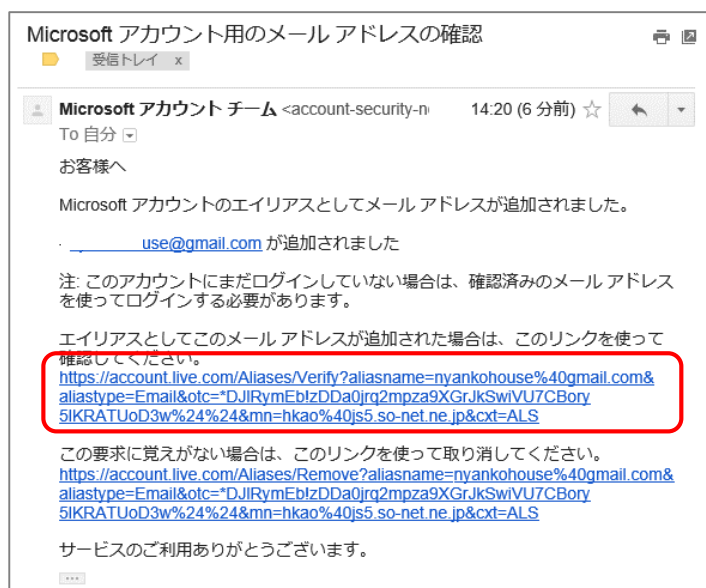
Microsoft アカウント用のメール アドレスの確認

受信トレイ x

Microsoft アカウント チーム <account-security-n

14:20 (6 分前)

To 自分

お客様へ

Microsoft アカウントのエイリアスとしてメール アドレスが追加されました。

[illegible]use@gmail.com が追加されました

注: このアカウントにまだログインしていない場合は、確認済みのメール アドレスを使ってログインする必要があります。

エイリアスとしてこのメール アドレスが追加された場合は、このリンクを使って確認してください。
https://account.live.com/Aliases/Verify?aliasname=nyankohouse%40gmail.com&aliastype=Email&otc=*DJlRymEbIzDDa0jrq2mpza9XGrJkSwiVU7CBory5lKRATUoD3w%24%24&mn=hkao%40js5.so-net.ne.jp&cxt=ALS

この要求に覚えがない場合は、このリンクを使って取り消してください。
https://account.live.com/Aliases/Remove?aliasname=nyankohouse%40gmail.com&aliastype=Email&otc=*DJlRymEbIzDDa0jrq2mpza9XGrJkSwiVU7CBory5lKRATUoD3w%24%24&mn=hkao%40js5.so-net.ne.jp&cxt=ALS

サービスのご利用ありがとうございます。

...